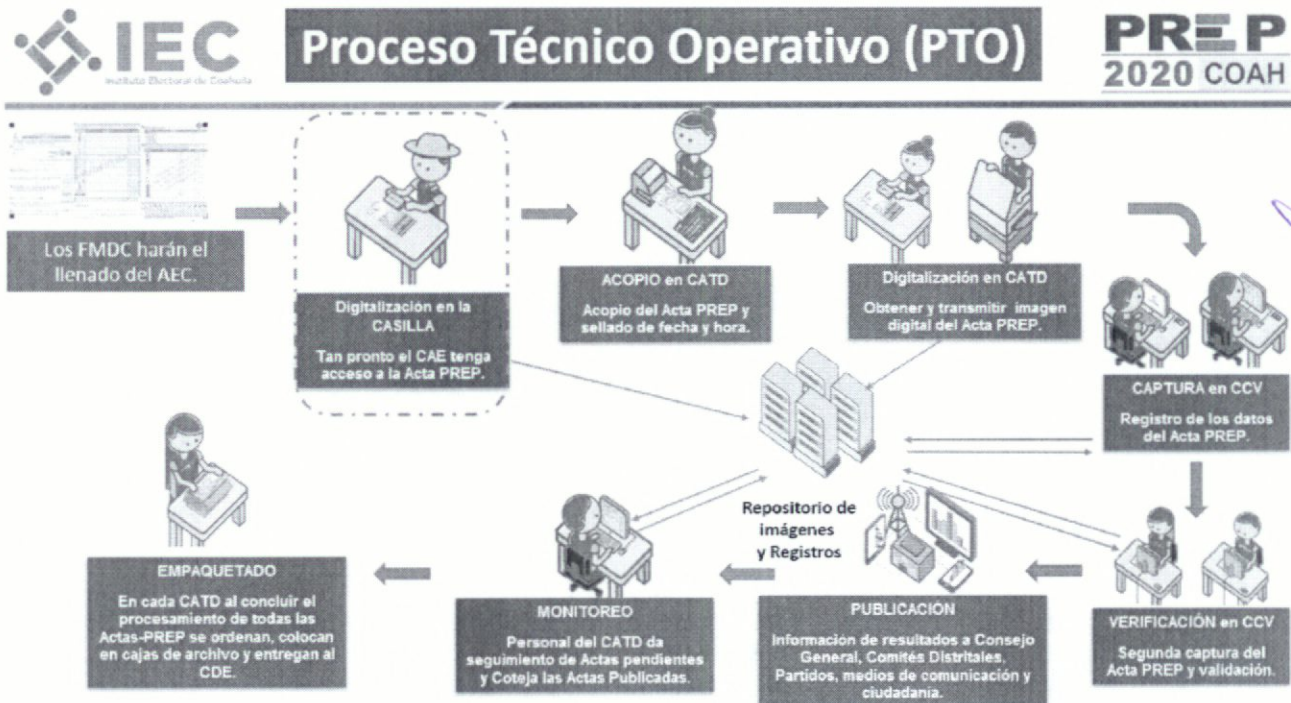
IEC
Instituto Electoral de Coahuila

Proceso Técnico Operativo (PTO)

PREP
2020 COAH

Los FMDC harán el llenado del AEC.

Digitalización en la CASILLA
Tan pronto el CAE tenga acceso a la Acta PREP.

ACOPIO en CATD
Acopio del Acta PREP y sellado de fecha y hora.

Digitalización en CATD
Obtener y transmitir imagen digital del Acta PREP.

CAPTURA en CCV
Registro de los datos del Acta PREP.

Repositorio de imágenes y Registros

VERIFICACIÓN en CCV
Segunda captura del Acta PREP y validación.

PUBLICACIÓN
Información de resultados a Consejo General, Comités Distritales, Partidos, medios de comunicación y ciudadanía.

MONITOREO
Personal del CATD da seguimiento de Actas pendientes y Coteja las Actas Publicadas.

EMPAQUETADO
En cada CATD al concluir el procesamiento de todas las Actas-PREP se ordenan, colocan en cajas de archivo y entregan al CDE.